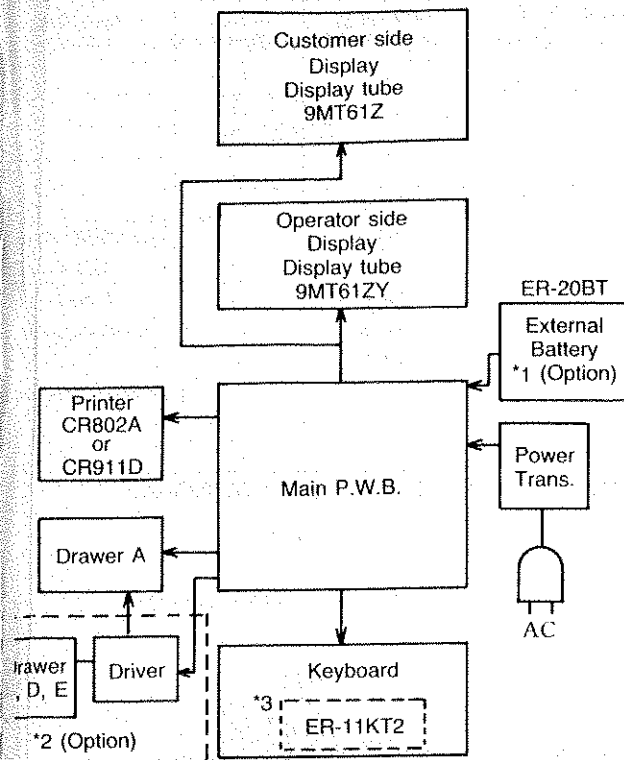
Customer side
Display
Display tube
9MT61Z

Operator side
Display
Display tube
9MT61ZY

ER-20BT

External
Battery
*1 (Option)

Printer
CR802A
or
CR911D

Main P.W.B.

Power
Trans.

AC

Drawer A

rawer
, D, E

Driver

Keyboard

*3

ER-11KT2

*2 (Option)